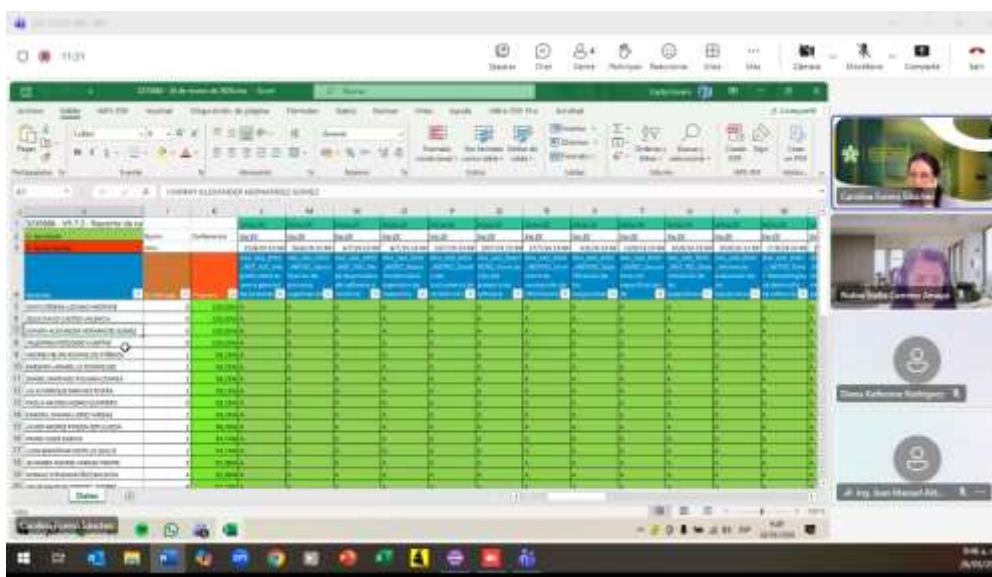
11:31

Levantar
Chat
Gente
Reacciones
Vista
Más
Cámara
Micrófono
Compartir
Salir

Archivo
Inicio
Insertar
Disposición de página
Fórmulas
Datos
Revisar
Vista
Ayuda
Compartir

Calibri
General
Formato condicional
Dar formato como tabla
Estilos de celda
Insertar
Eliminar
Formato
Ordenar y filtrar
Buscar y seleccionar

Portapapeles
Fuente
Alineación
Número
Estilos
Celdas
Edición

A1
CHARRY ALEXANDER HERNANDEZ GOMEZ

SITIAMA - V5.7.2 - Reporte de

Datos

Carolina Fonseca Sánchez
Nubia Stella Carreño Araque
Diana Katherine Rodríguez
Ing. Juan Manuel Ald...